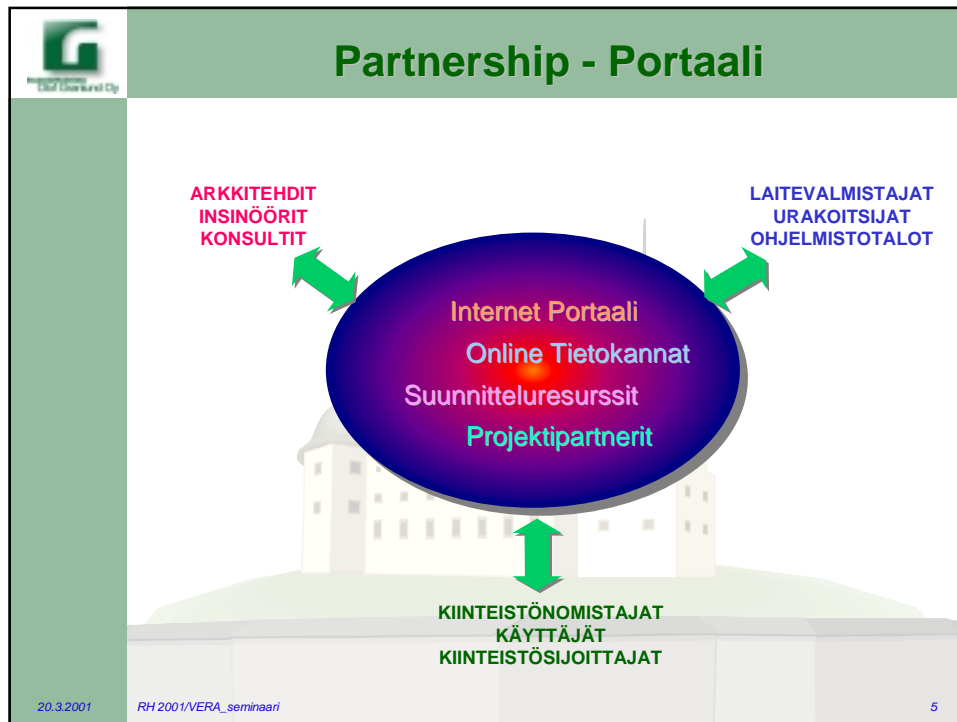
Partnership - Portaali

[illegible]

ARKKITEHDIT
INSINÖÖRIT
KONSULTIT

LAITEVALMISTAJAT
URAKOITSIJAT
OHJELMISTOTALOT

Internet Portaali
Online Tietokannat
Suunnitteluresurssit
Projektipartnerit

KIINTEISTÖNOMISTAJAT
KÄYTTÄJÄT
KIINTEISTÖSIJOITTAJAT

20.3.2001 RH 2001/VERA_seminaari 5